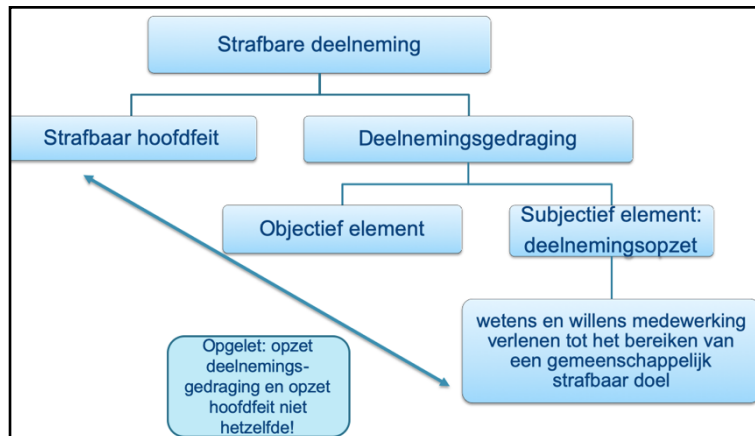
Strafbare deelneming

Strafbaar hoofdfeit

Deelnemingsgedraging

Objectief element

Subjectief element: deelnemingsopzet

wetens en willens medewerking verlenen tot het bereiken van een gemeenschappelijk strafbaar doel

Opgelet: opzet deelnemingsgedraging en opzet hoofdfeit niet hetzelfde!